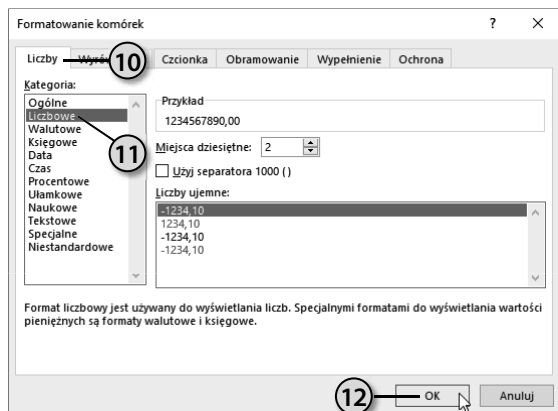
Formatowanie komórek

?

×

Liczby

Wyr

10

Czcionka

Obramowanie

Wypełnienie

Ochrona

Kategoria:

Ogólne
Liczbowe
Walutowe
Księgowe
Data
Czas
Procentowe
Ułamkowe
Naukowe
Tekstowe
Specjalne
Niestandardowe

11

Przykład

1234567890,00

Miejsca dziesiętne: 2

Użyj separatora 1000 ( )

Liczby ujemne:

-1234,10
1234,10
-1234,10
-1234,10

Format liczbowy jest używany do wyświetlania liczb. Specjalnymi formatami do wyświetlania wartości pieniężnych są formaty walutowe i księgowe.

12

OK

Anuluj